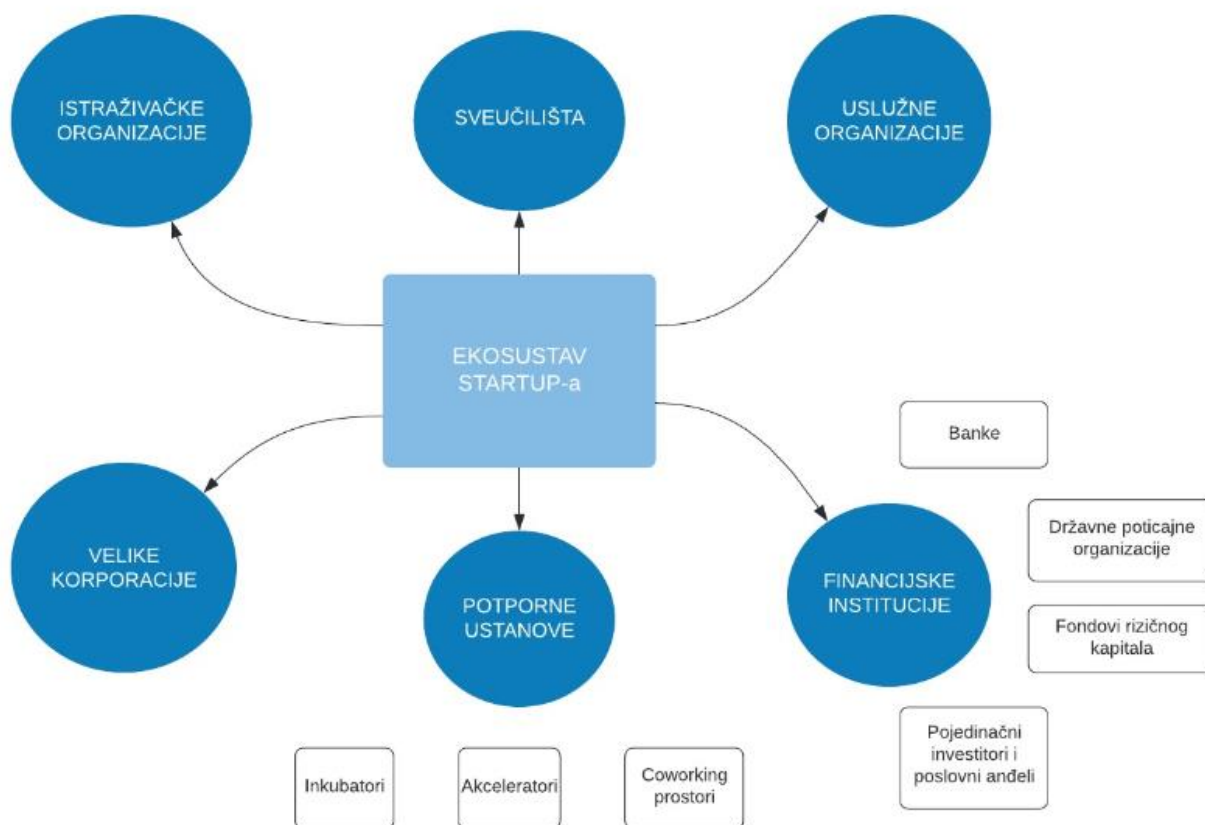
ISTRAŽIVAČKE ORGANIZACIJE

SVEUČILIŠTA

USLUŽNE ORGANIZACIJE

EKOSUSTAV STARTUP-a

Banke

VELIKE KORPORACIJE

POTPORNE USTANOVE

FINANCIJSKE INSTITUCIJE

Državne poticajne organizacije

Fondovi rizičnog kapitala

Pojedinačni investitori i poslovni anđeli

Inkubatori

Akceleratori

Coworking prostori